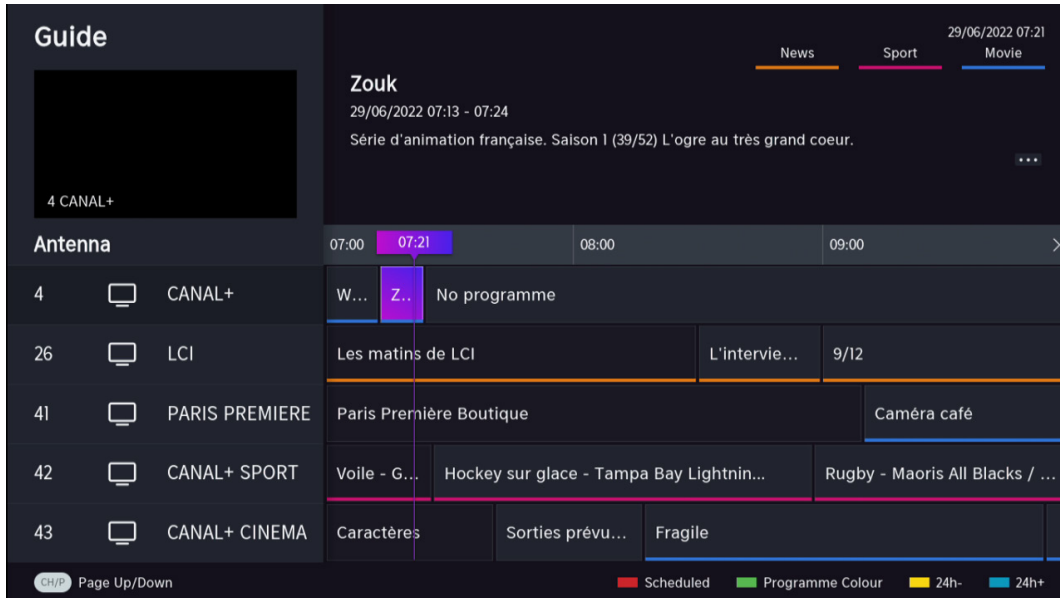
Guide

4 CANAL+

29/06/2022 07:21

News Sport Movie

Zouk

29/06/2022 07:13 - 07:24

Série d'animation française. Saison 1 (39/52) L'ogre au très grand coeur.

...

Antenna

07:00 07:21 08:00 09:00

4 CANAL+ W... Z.. No programme

26 LCI Les matins de LCI L'intervie... 9/12

41 PARIS PREMIERE Paris Première Boutique Caméra café

42 CANAL+ SPORT Voile - G... Hockey sur glace - Tampa Bay Lightnin... Rugby - Maoris All Blacks / ...

43 CANAL+ CINEMA Caractères Sorties prévu... Fragile

CH/P Page Up/Down

Scheduled Programme Colour 24h- 24h+